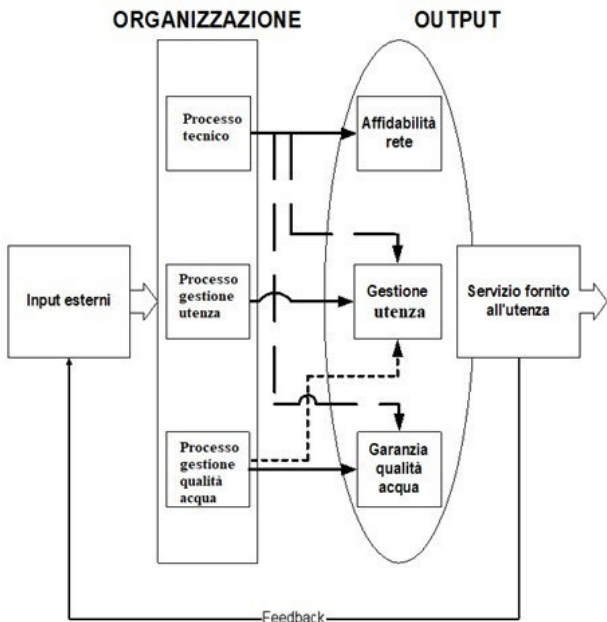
ORGANIZZAZIONE

OUTPUT

Processo tecnico

Affidabilità rete

Input esterni

Processo gestione utenza

Gestione utenza

Servizio fornito all'utenza

Processo gestione qualità acqua

Garanzia qualità acqua

Feedback